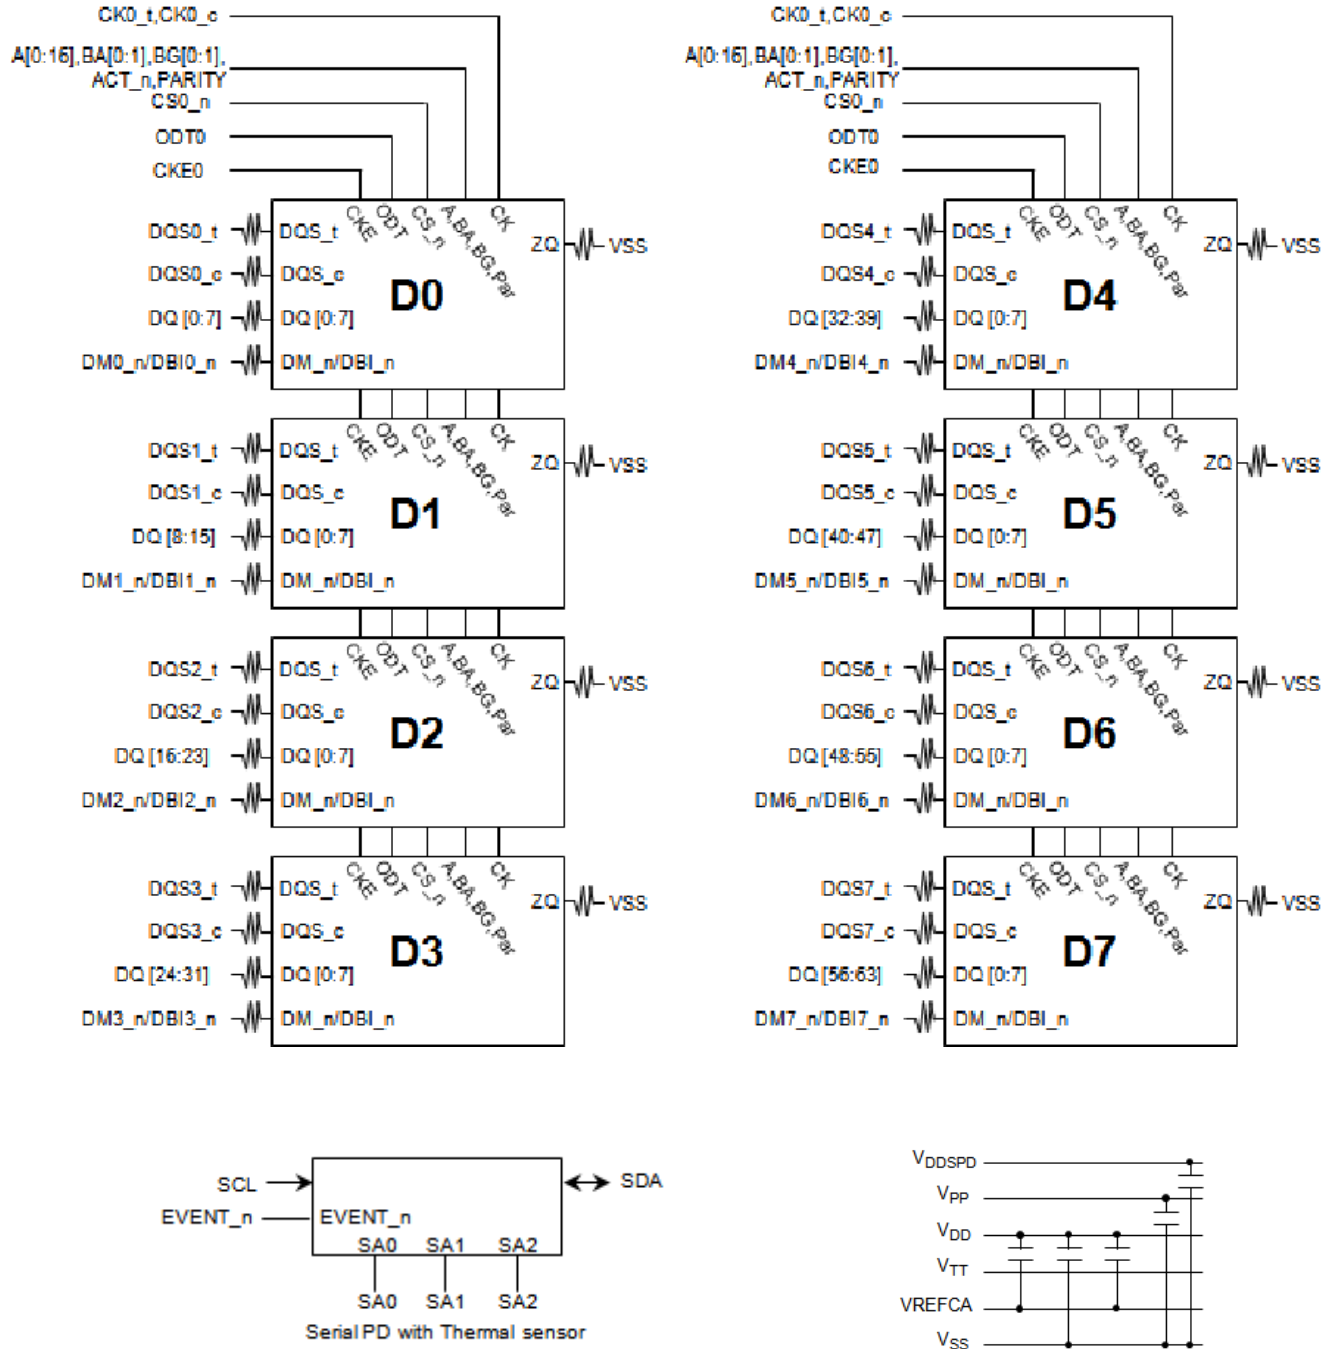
CK0_t,CK0_c
A[0:16],BA[0:1],BG[0:1],
ACT_n,PARITY
CS0_n
ODT0
CKE0

DQS0_t
DQS0_c
DQ [0:7]
DM0_n/DBI0_n
DQS_t
DQS_c
DQ [0:7]
DM_n/DBI_n
CKE
ODT
CS_n
A,BA,BG,Par
CK
ZQ
VSS
D0

DQS1_t
DQS1_c
DQ [8:15]
DM1_n/DBI1_n
DQS_t
DQS_c
DQ [0:7]
DM_n/DBI_n
CKE
ODT
CS_n
A,BA,BG,Par
CK
ZQ
VSS
D1

DQS2_t
DQS2_c
DQ [16:23]
DM2_n/DBI2_n
DQS_t
DQS_c
DQ [0:7]
DM_n/DBI_n
CKE
ODT
CS_n
A,BA,BG,Par
CK
ZQ
VSS
D2

DQS3_t
DQS3_c
DQ [24:31]
DM3_n/DBI3_n
DQS_t
DQS_c
DQ [0:7]
DM_n/DBI_n
CKE
ODT
CS_n
A,BA,BG,Par
CK
ZQ
VSS
D3

CK0_t,CK0_c
A[0:16],BA[0:1],BG[0:1],
ACT_n,PARITY
CS0_n
ODT0
CKE0

DQS4_t
DQS4_c
DQ [32:39]
DM4_n/DBI4_n
DQS_t
DQS_c
DQ [0:7]
DM_n/DBI_n
CKE
ODT
CS_n
A,BA,BG,Par
CK
ZQ
VSS
D4

DQS5_t
DQS5_c
DQ [40:47]
DM5_n/DBI5_n
DQS_t
DQS_c
DQ [0:7]
DM_n/DBI_n
CKE
ODT
CS_n
A,BA,BG,Par
CK
ZQ
VSS
D5

DQS6_t
DQS6_c
DQ [48:55]
DM6_n/DBI6_n
DQS_t
DQS_c
DQ [0:7]
DM_n/DBI_n
CKE
ODT
CS_n
A,BA,BG,Par
CK
ZQ
VSS
D6

DQS7_t
DQS7_c
DQ [56:63]
DM7_n/DBI7_n
DQS_t
DQS_c
DQ [0:7]
DM_n/DBI_n
CKE
ODT
CS_n
A,BA,BG,Par
CK
ZQ
VSS
D7

SCL
EVENT_n
EVENT_n
SA0 SA1 SA2
SDA
SA0 SA1 SA2
Serial PD with Thermal sensor

$V_{DDSPD}$
$V_{PP}$
$V_{DD}$
$V_{TT}$
VREFCA
$V_{SS}$